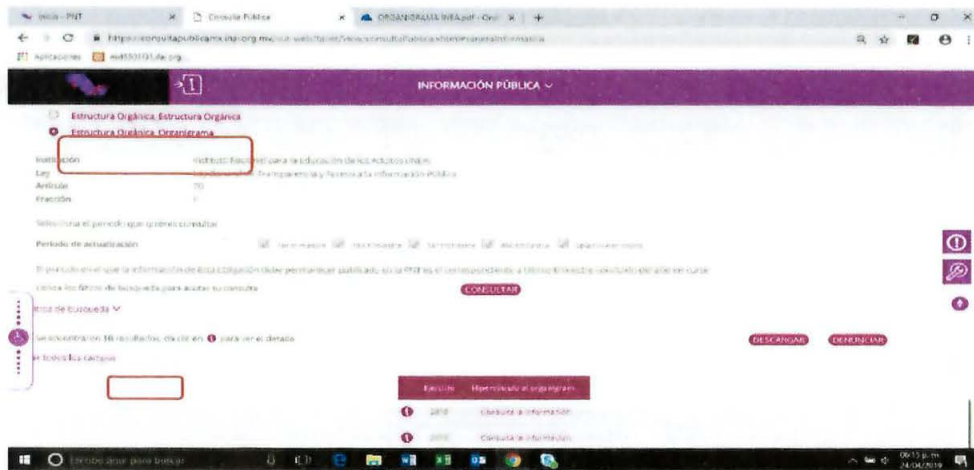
Inicio - PNT × Consulta Pública × ORGANIGRAMA INEA.pdf - Ond × +

https://consultapublicamx.inai.org.mx/vut-web/faces/view/consultaPublica.xhtml#inicio

Aplicaciones

INFORMACIÓN PÚBLICA

Estructura Orgánica_Estructura Orgánica

Estructura Orgánica_Organigrama

Institución Instituto Nacional para la Educación de los Adultos (INEA)
Ley Ley General de Transparencia y Acceso a la Información Pública
Artículo 70
Fracción II

Selecciona el periodo que quieres consultar

Periodo de actualización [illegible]

El periodo en el que la información de esta obligación debe permanecer publicada en la PNT es el correspondiente a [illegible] del año en curso

Utiliza los filtros de búsqueda para acotar tu consulta CONSULTAR

Filtros de búsqueda

Se encontraron 16 resultados, da clic en para ver el detalle DESCARGAR DENUNCIAR

Ver todos los campos

| Ejercicio | Hipervínculo al organigrama |
|---|---|
| 2018 | Consulta la información |
| 2019 | Consulta la información |

Escribe aquí para buscar

06:15 p. m. 24/04/2019